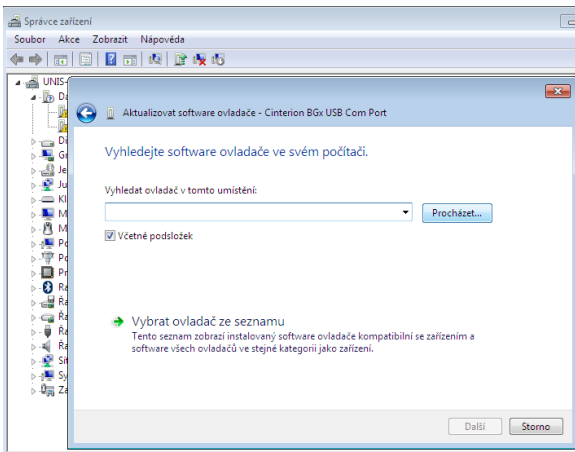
Správce zařízení
Soubor Akce Zobrazit Nápověda

UNIS-
Di
Di
Gr
Je
Ju
Kl
M
M
Po
Po
Pr
Ra
Řa
Řa
Ře
Ře
Sí
Sy
Za

Aktualizovat software ovladače - Cinterion BGx USB Com Port

Vyhledejte software ovladače ve svém počítači.

Vyhledat ovladač v tomto umístění:

Procházet...

Včetně podsložek

Vybrat ovladač ze seznamu
Tento seznam zobrazí instalovaný software ovladače kompatibilní se zařízením a software všech ovladačů ve stejné kategorii jako zařízení.

Další Storno